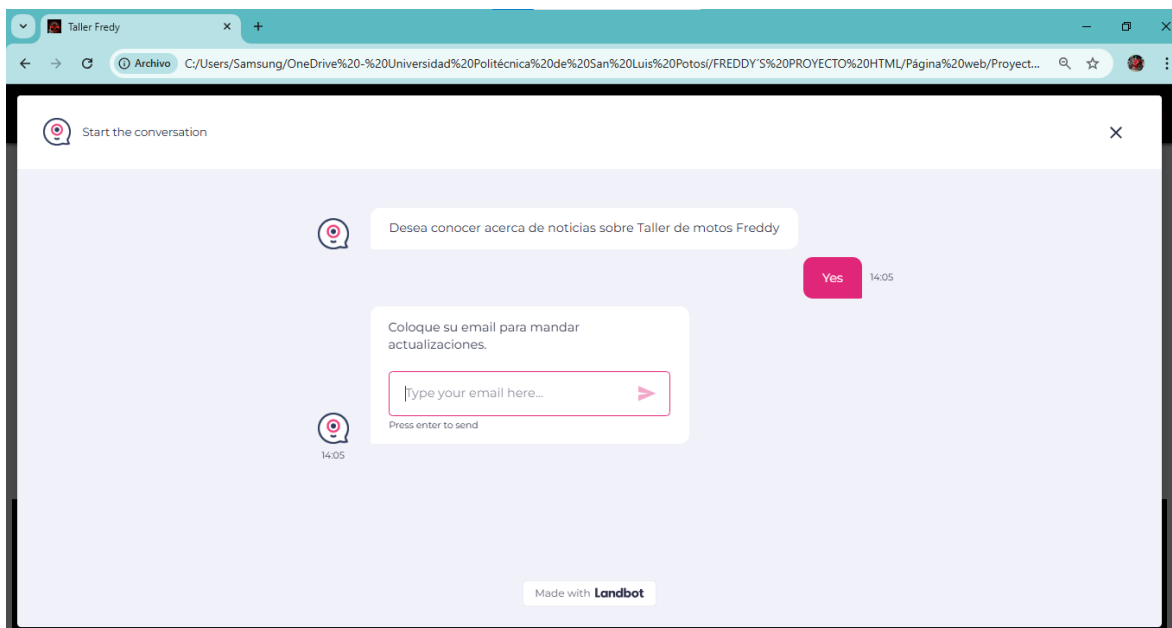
Taller Fredy ×
+

Archivo C:/Users/Samsung/OneDrive%20-%20Universidad%20Politécnica%20de%20San%20Luis%20Potosí/FREDDY´S%20PROYECTO%20HTML/Página%20web/Proyect...

Start the conversation

Desea conocer acerca de noticias sobre Taller de motos Freddy

Yes 14:05

Coloque su email para mandar actualizaciones.

Type your email here...

Press enter to send

14:05

Made with Landbot